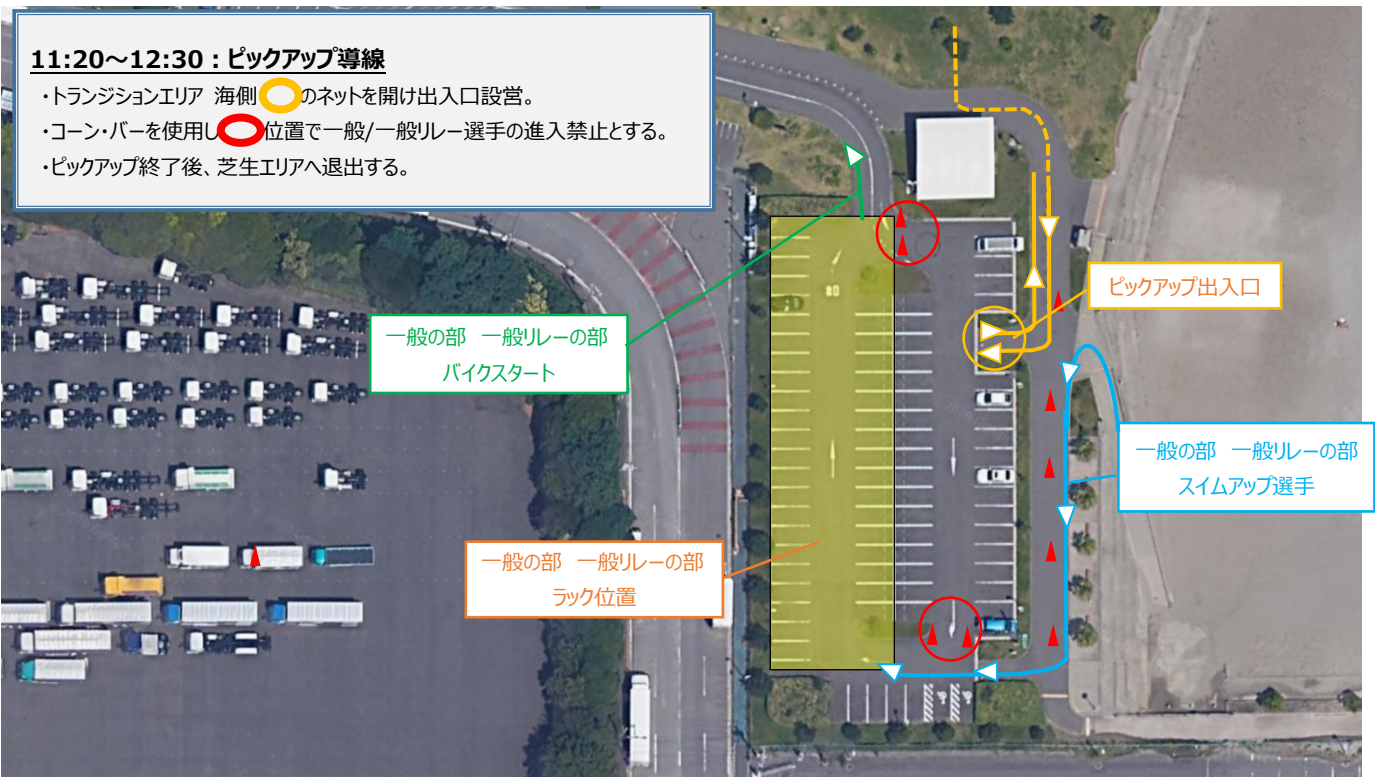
11:20～12:30：ピックアップ導線

・トランジションエリア 海側のネットを開け出入口設営。

・コーン・バーを使用し位置で一般/一般リレー選手の進入禁止とする。

・ピックアップ終了後、芝生エリアへ退出する。

ピックアップ出入口

一般の部 一般リレーの部
バイクスタート

一般の部 一般リレーの部
スイムアップ選手

一般の部 一般リレーの部
ラック位置